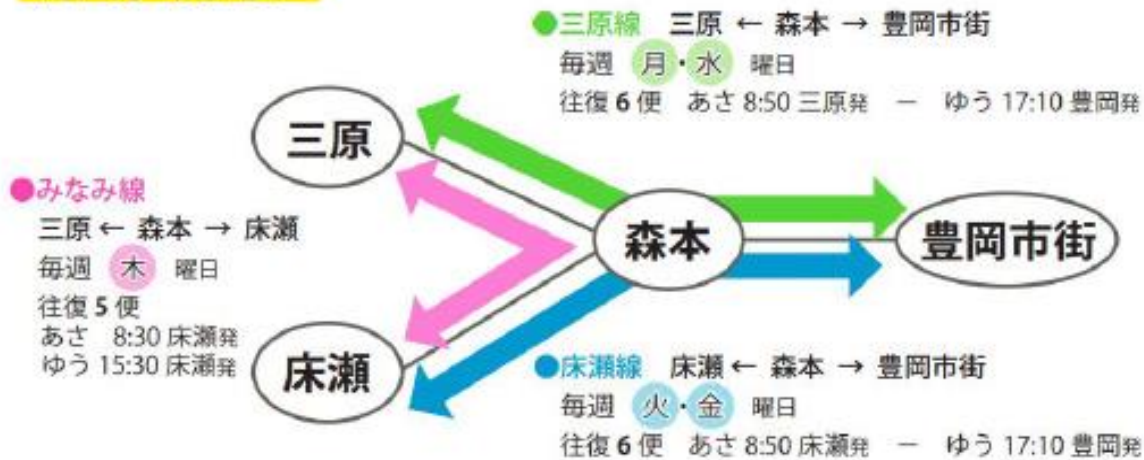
●三原線　三原 ← 森本 → 豊岡市街
毎週 月・水 曜日
往復 6 便　あさ 8:50 三原発　ー　ゆう 17:10 豊岡発

三原

●みなみ線
三原 ← 森本 → 床瀬
毎週 木 曜日
往復 5 便
あさ 8:30 床瀬発
ゆう 15:30 床瀬発

森本

豊岡市街

床瀬

●床瀬線　床瀬 ← 森本 → 豊岡市街
毎週 火・金 曜日
往復 6 便　あさ 8:50 床瀬発　ー　ゆう 17:10 豊岡発